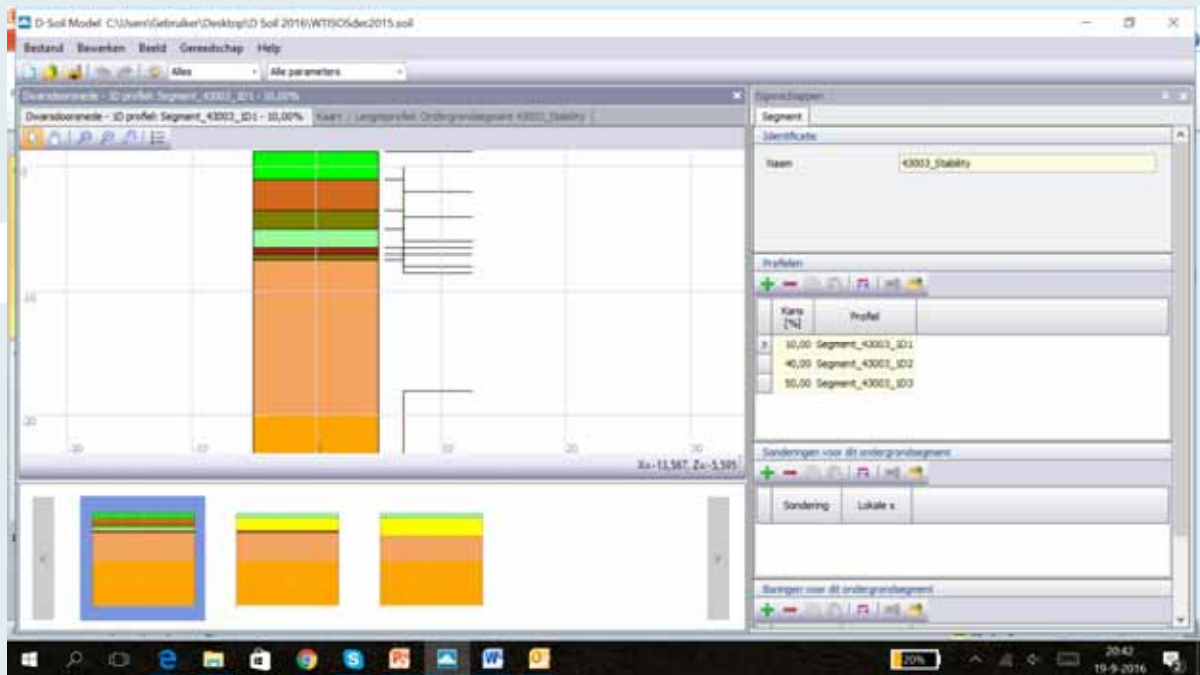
D-Soil Model C:\Users\Gebruiker\Desktop\D Soil 2016\WTISOSdec2015.soil

Bestand Bewerken Beeld Gereedschap Help

Alles

Alle parameters

Dwarsdoorsnede - 1D profiel: Segment_43003_1D1 - 10,00%

Dwarsdoorsnede - 1D profiel: Segment_43003_1D1 - 10,00%

Kaart

Lengteprofiel: Ondergrondsegment 43003_Stability

0

10

20

-20

-10

0

10

20

30

X=-11,567, Z=-5,595

Eigenschappen

Segment

Identificatie

Naam

43003_Stability

Profielen

| | Kans [%] | Profiel |
|---|---|---|
| > | 10,00 | Segment_43003_1D1 |
| | 40,00 | Segment_43003_1D2 |
| | 50,00 | Segment_43003_1D3 |

Sonderingen voor dit ondergrondsegment

| | Sondering | Lokale x |
|---|---|---|

Boringen voor dit ondergrondsegment

20%

20:42
19-9-2016